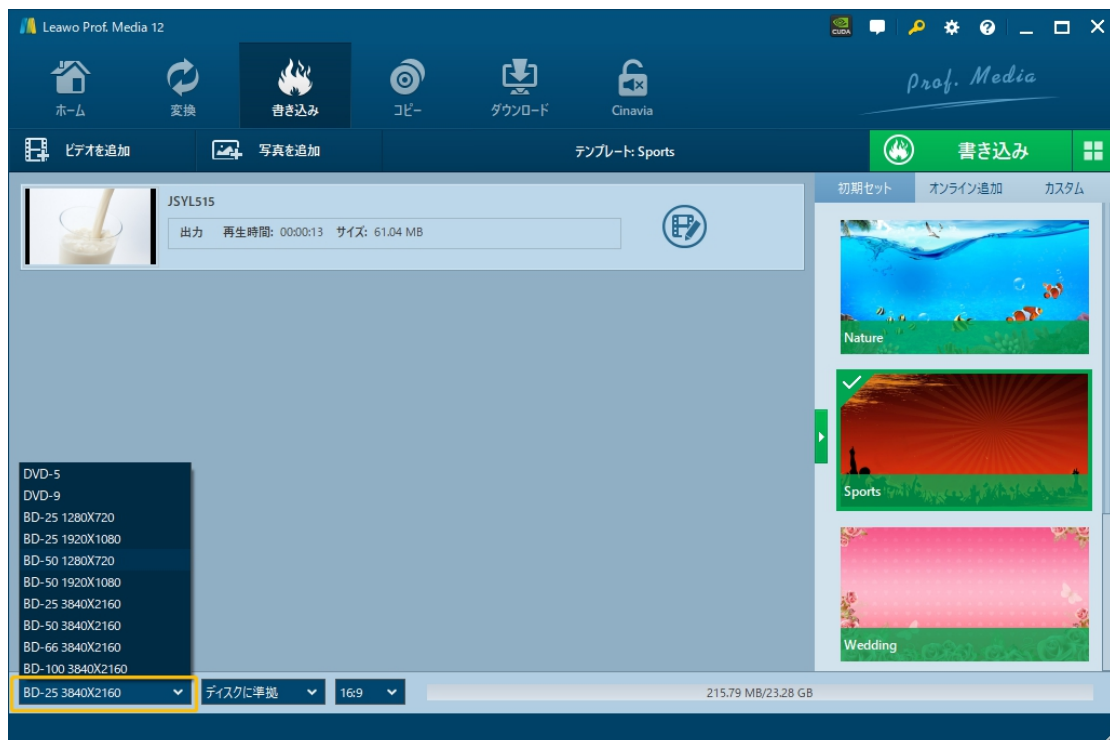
Leawo Prof. Media 12

CUDA

ホーム
変換
書き込み
コピー
ダウンロード
Cinavia

Prof. Media

ビデオを追加
写真を追加
テンプレート: Sports
書き込み

JSYL515
出力 再生時間: 00:00:13 サイズ: 61.04 MB

初期セット
オンライン追加
カスタム

Nature
Sports
Wedding

DVD-5
DVD-9
BD-25 1280X720
BD-25 1920X1080
BD-50 1280X720
BD-50 1920X1080
BD-25 3840X2160
BD-50 3840X2160
BD-66 3840X2160
BD-100 3840X2160

BD-25 3840X2160
ディスクに準拠
16:9
215.79 MB/23.28 GB